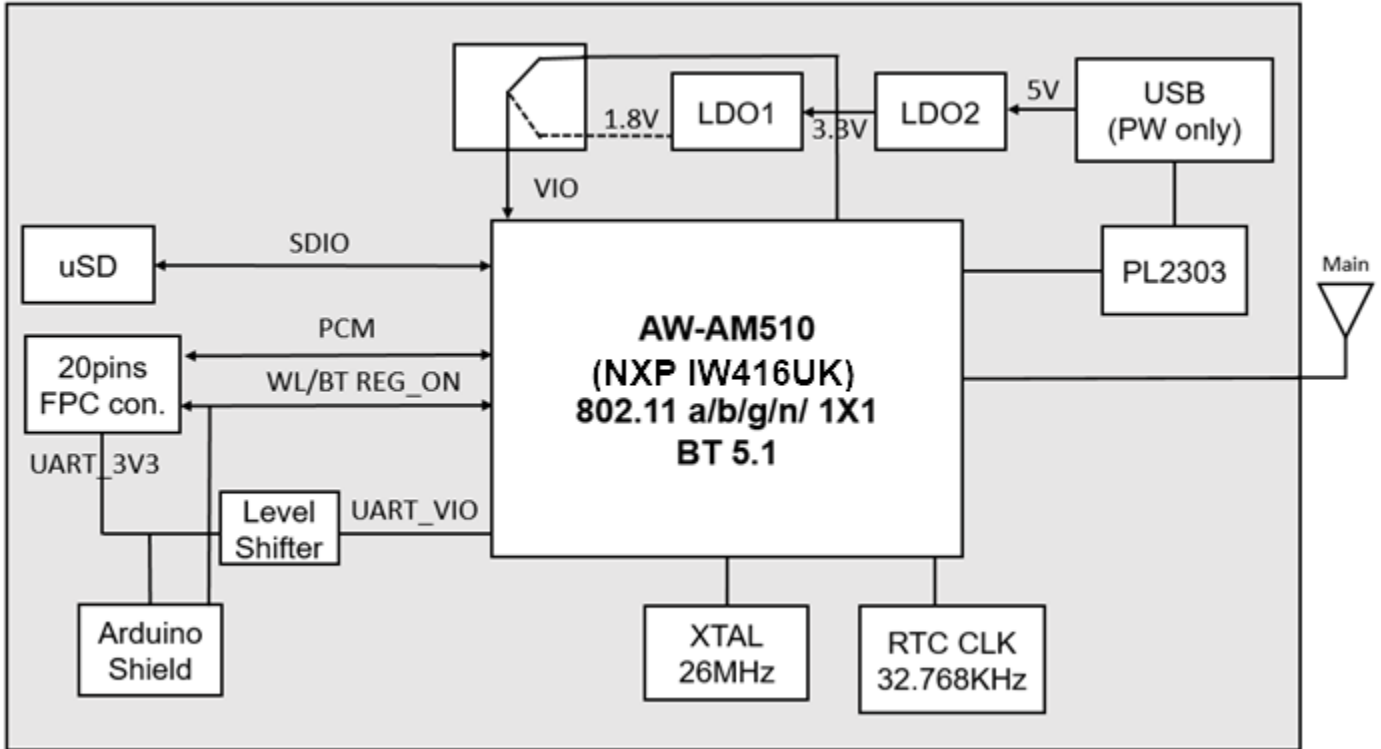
1.8V
LDO1
3.3V
LDO2
5V
USB
(PW only)
VIO
uSD
SDIO
PL2303
Main
PCM
20pins
FPC con.
WL/BT REG_ON
AW-AM510
(NXP IW416UK)
802.11 a/b/g/n/ 1X1
BT 5.1
UART_3V3
Level
Shifter
UART_VIO
Arduino
Shield
XTAL
26MHz
RTC CLK
32.768KHz